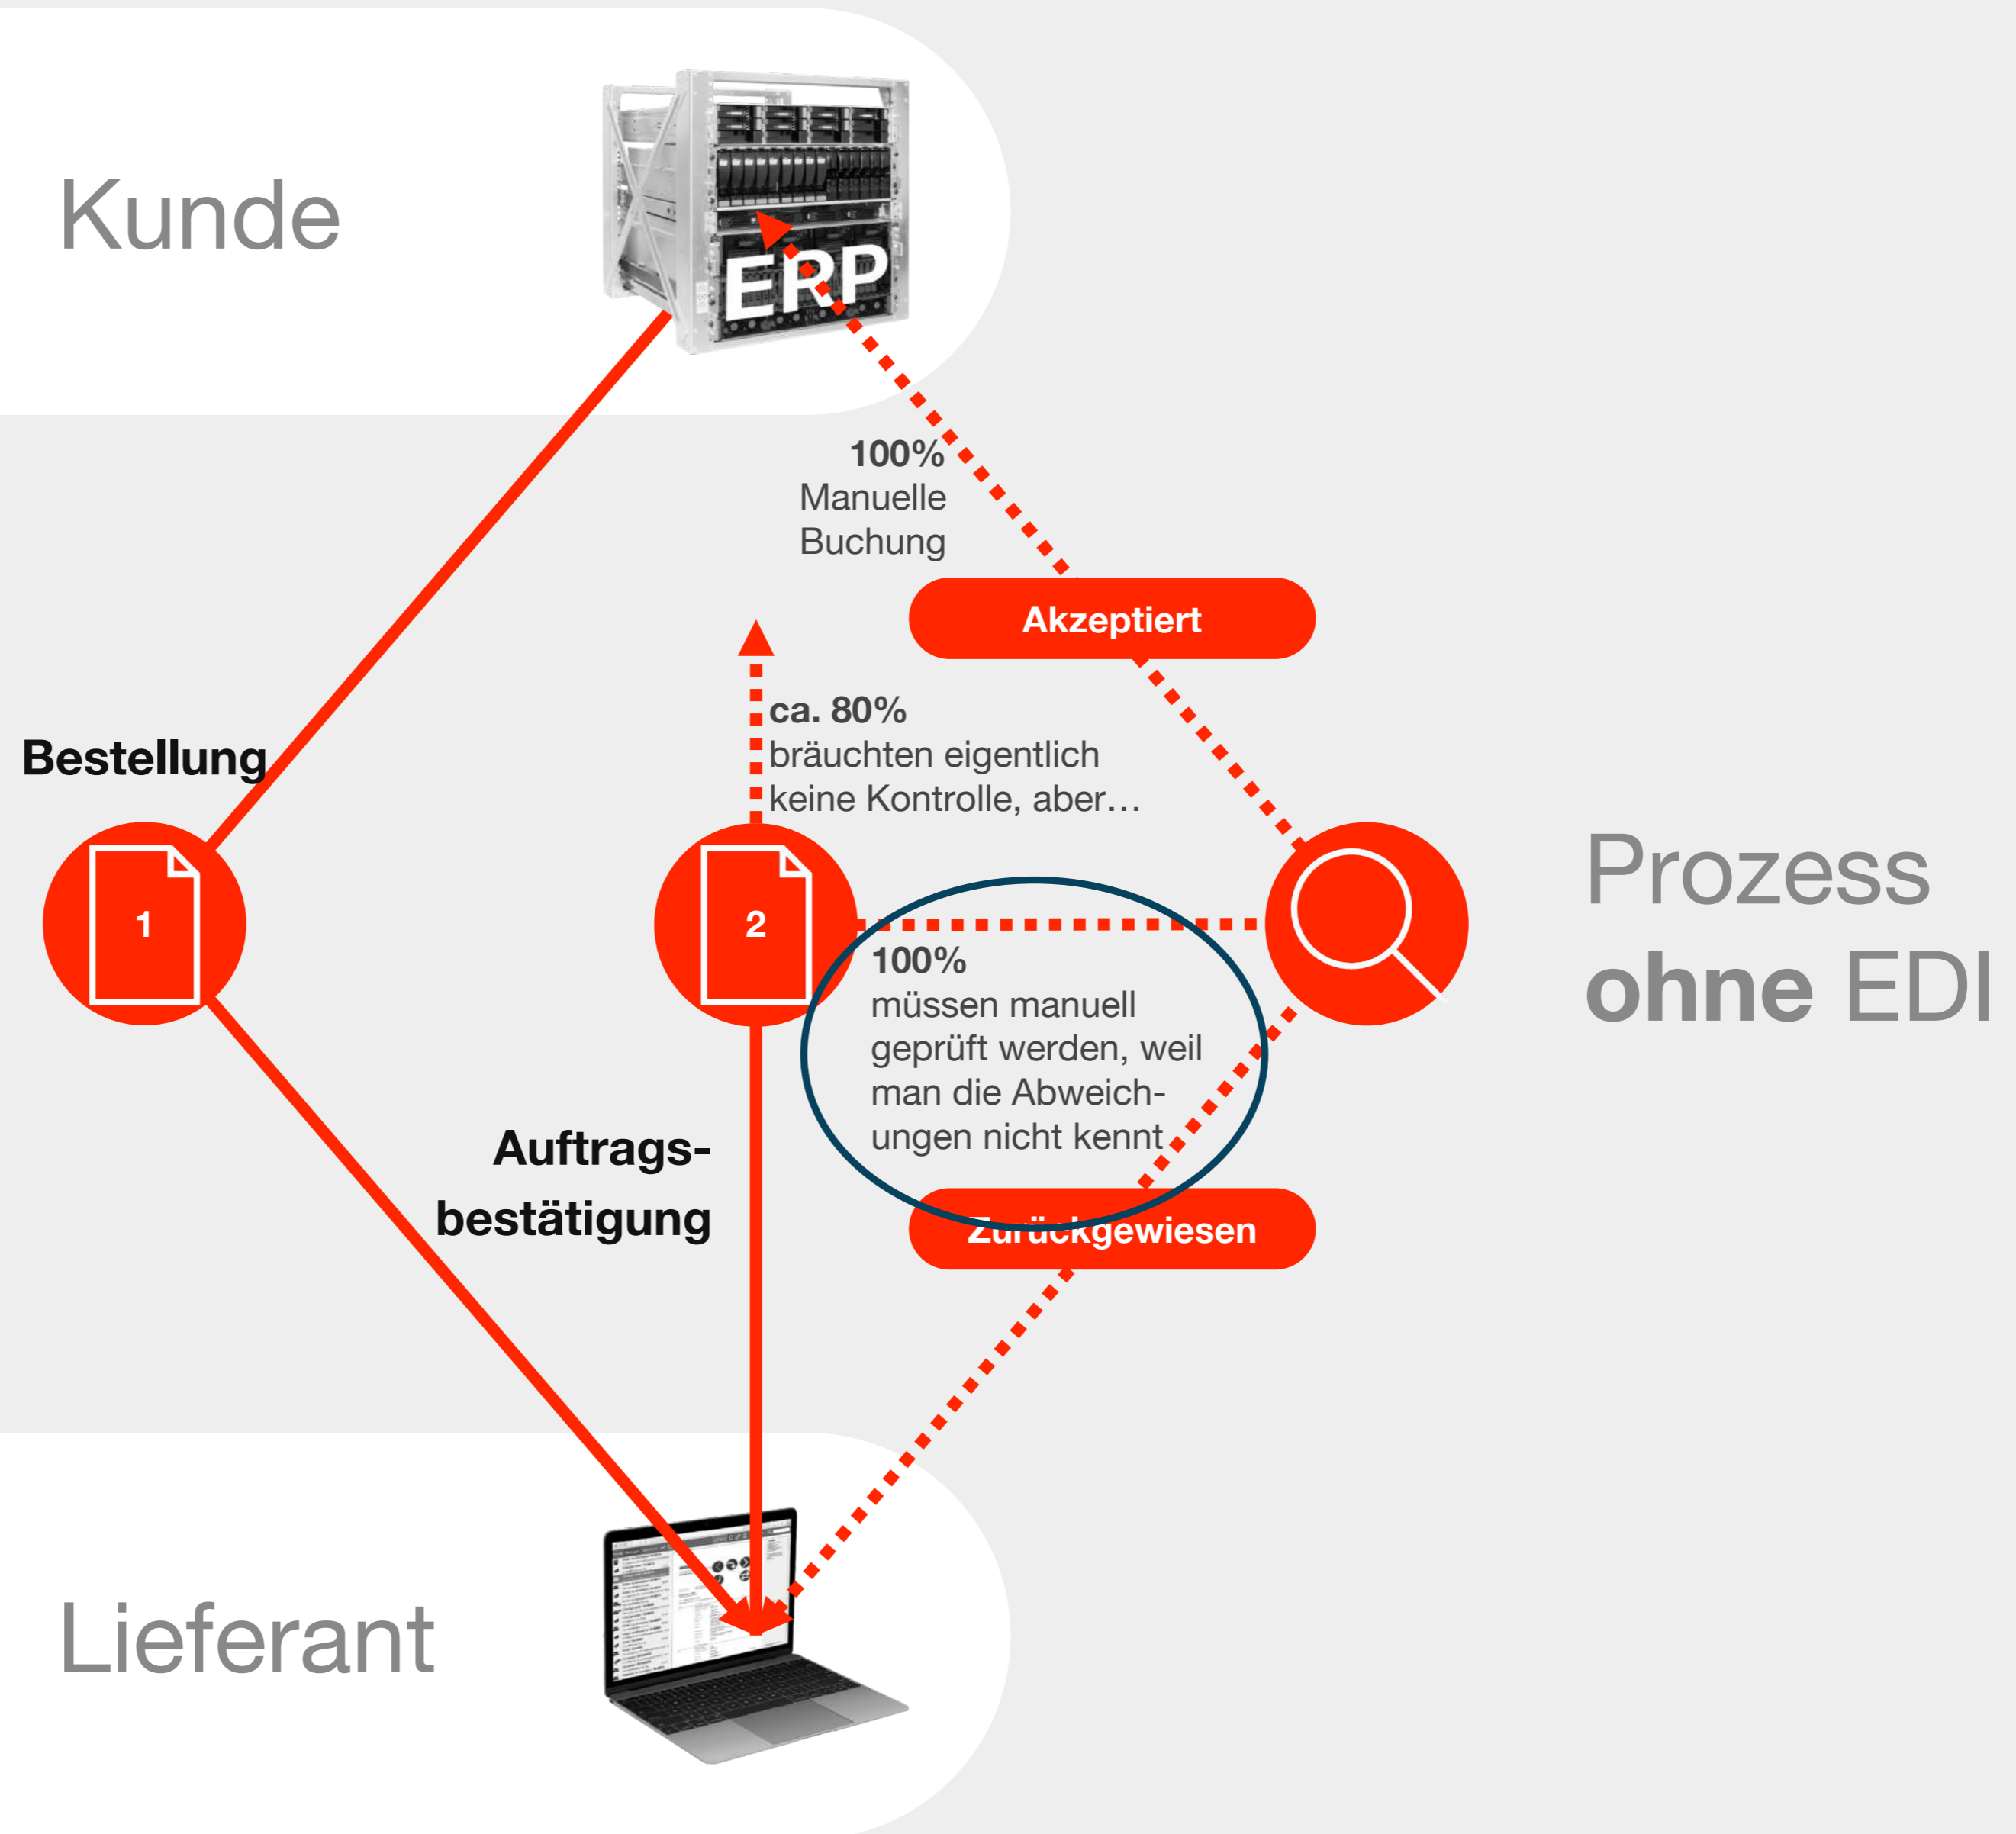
Kunde

ERP

100%
Manuelle
Buchung

Akzeptiert

ca. 80%
bräuchten eigentlich keine Kontrolle, aber…

Bestellung

1

2

Prozess
ohne EDI

100%
müssen manuell geprüft werden, weil man die Abweichungen nicht kennt

Auftragsbestätigung

Zurückgewiesen

Lieferant